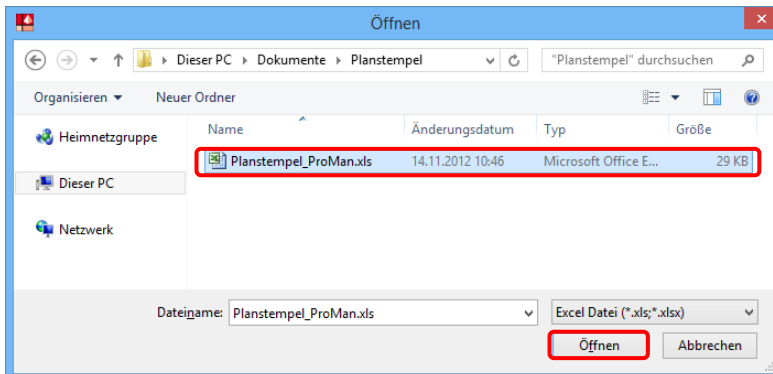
Öffnen

Dieser PC ▸ Dokumente ▸ Planstempel

"Planstempel" durchsuchen

Organisieren ▾ Neuer Ordner

Heimnetzgruppe

Dieser PC

Netzwerk

| Name | Änderungsdatum | Typ | Größe |
|---|---|---|---|
| Planstempel_ProMan.xls | 14.11.2012 10:46 | Microsoft Office E... | 29 KB |

Dateiname: Planstempel_ProMan.xls

Excel Datei (*.xls;*.xlsx)

Öffnen Abbrechen